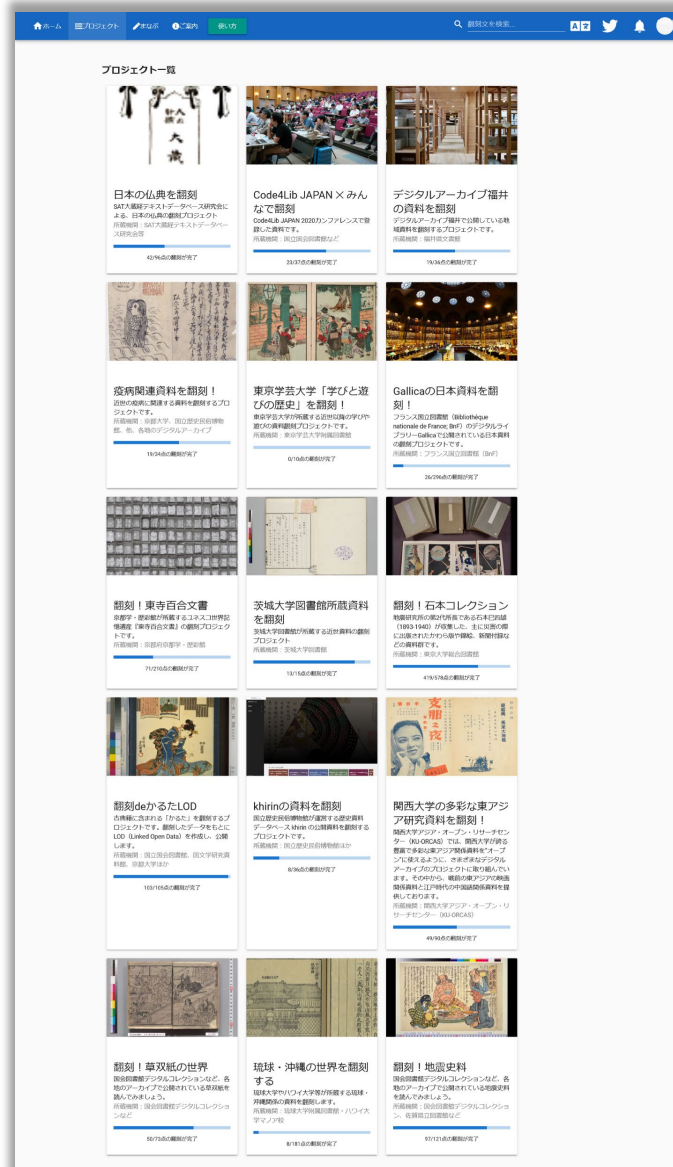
ホーム　プロジェクト　まなぶ　ご案内　使い方　翻刻文を検索...

プロジェクト一覧

日本の仏典を翻刻
SAT大蔵経テキストデータベース研究会による、日本の仏典の翻刻プロジェクト
所蔵機関：SAT大蔵経テキストデータベース研究会等
42/96点の翻刻が完了

Code4Lib JAPAN × みんなで翻刻
Code4Lib JAPAN 2020カンファレンスで登録した資料です。
所蔵機関：国立国会図書館など
23/37点の翻刻が完了

デジタルアーカイブ福井の資料を翻刻
デジタルアーカイブ福井で公開している歴史資料を翻刻するプロジェクトです。
所蔵機関：福井県文書館
19/36点の翻刻が完了

疫病関連資料を翻刻！
近世の疫病に関連する資料を翻刻するプロジェクトです。
所蔵機関：京都大学、国立歴史民俗博物館、他、各地のデジタルアーカイブ
19/34点の翻刻が完了

東京学芸大学「学びと遊びの歴史」を翻刻！
東京学芸大学が所蔵する近世以降の学びや遊びの資料翻刻プロジェクトです。
所蔵機関：東京学芸大学附属図書館
0/10点の翻刻が完了

Gallicaの日本資料を翻刻！
フランス国立図書館（Bibliothèque nationale de France; BnF）のデジタルライブラリーGallicaで公開されている日本資料の翻刻プロジェクトです。
所蔵機関：フランス国立図書館（BnF）
26/296点の翻刻が完了

翻刻！東寺百合文書
京都学・歴彩館が所蔵するユネスコ世界記憶遺産「東寺百合文書」の翻刻プロジェクトです。
所蔵機関：京都府京都学・歴彩館
71/210点の翻刻が完了

茨城大学図書館所蔵資料を翻刻
茨城大学図書館が所蔵する近世資料の翻刻プロジェクト
所蔵機関：茨城大学図書館
13/15点の翻刻が完了

翻刻！石本コレクション
地震研究所の第2代所長である石本巳四雄（1893-1940）が収集した、主に災害の際に出版されたかわら版や錦絵、瓦版などの資料群です。
所蔵機関：東京大学総合図書館
419/578点の翻刻が完了

翻刻deかるたLOD
古典籍に含まれる「かるた」を翻刻するプロジェクトです。翻刻したデータをもとにLOD（Linked Open Data）を作成し、公開します。
所蔵機関：国立国会図書館、国文学研究資料館、京都大学ほか
103/105点の翻刻が完了

khirinの資料を翻刻
国立歴史民俗博物館が運営する歴史資料データベース khirin の公開資料を翻刻するプロジェクトです。
所蔵機関：国立歴史民俗博物館ほか
8/36点の翻刻が完了

関西大学の多彩な東アジア研究資料を翻刻！
関西大学アジア・オープン・リサーチセンター（KU-ORCAS）では、関西大学が誇る豊富で多彩な東アジア関係資料を"オープン"に使えるように、さまざまなデジタルアーカイブのプロジェクトに取り組んでいます。その中から、戦前の東アジアの映画関係資料と江戸時代の中国語関係資料を提供しております。
所蔵機関：関西大学アジア・オープン・リサーチセンター（KU-ORCAS）
49/93点の翻刻が完了

翻刻！草双紙の世界
国会図書館デジタルコレクションなど、各地のアーカイブで公開されている草双紙を読んでみましょう。
所蔵機関：国会図書館デジタルコレクションなど
50/73点の翻刻が完了

琉球・沖縄の世界を翻刻する
琉球大学やハワイ大学が所蔵する琉球・沖縄関係の資料を翻刻します。
所蔵機関：琉球大学附属図書館・ハワイ大学マノア校
8/181点の翻刻が完了

翻刻！地震史料
国会図書館デジタルコレクションなど、各地のアーカイブで公開されている地震史料を読んでみましょう。
所蔵機関：国会図書館デジタルコレクション、佐賀県立図書館など
97/121点の翻刻が完了